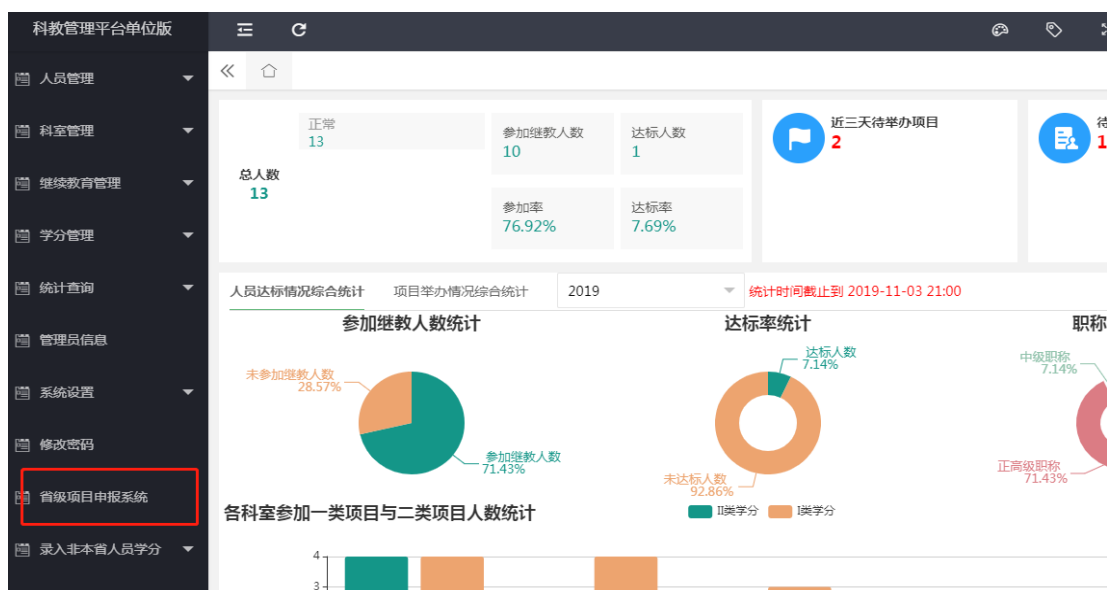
科教管理平台单位版

人员管理
科室管理
继续教育管理
学分管理
统计查询
管理员信息
系统设置
修改密码
省级项目申报系统
录入非本省人员学分

总人数
13

正常
13

参加继教人数
10

达标人数
1

参加率
76.92%

达标率
7.69%

近三天待举办项目
2

待
1

人员达标情况综合统计　项目举办情况综合统计　2019　统计时间截止到 2019-11-03 21:00

参加继教人数统计

未参加继教人数
28.57%

参加继教人数
71.43%

达标率统计

达标人数
7.14%

未达标人数
92.86%

职称

中级职称
7.14%

正高级职称
71.43%

各科室参加一类项目与二类项目人数统计

II类学分　I类学分

4
3